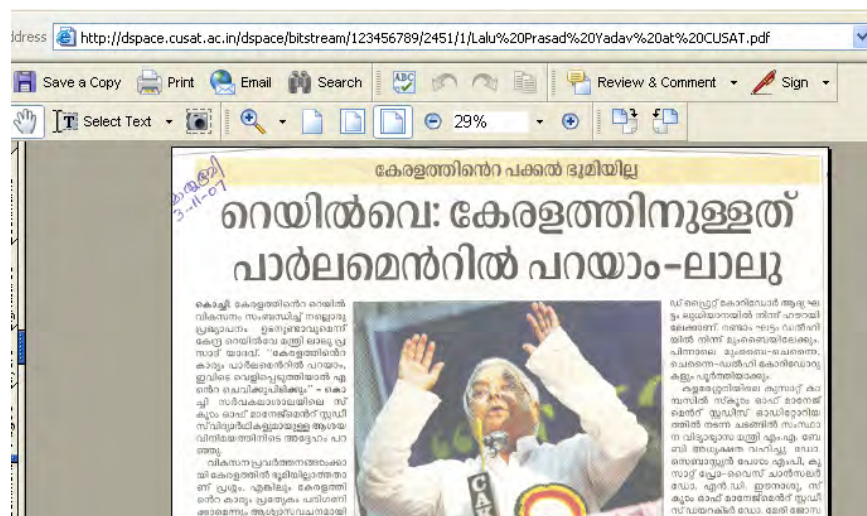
ddress http://dspace.cusat.ac.in/dspace/bitstream/123456789/2451/1/Lalu%20Prasad%20Yadav%20at%20CUSAT.pdf

Save a Copy Print Email Search Review & Comment Sign

Select Text 29%

മാതൃഭൂമി 3-11-07

കേരളത്തിന്റെ പക്കൽ ഭൂമിയില്ല

റെയിൽവെ: കേരളത്തിനുള്ളത് പാർലമെന്റിൽ പറയാം-ലാലു

കൊച്ചി: കേരളത്തിന്റെ റെയിൽ വികസനം സംബന്ധിച്ച് നല്ലൊരു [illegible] ഉണ്ടെങ്കിൽ അത് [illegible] കേന്ദ്ര റെയിൽവേ മന്ത്രി ലാലു പ്രസാദ് യാദവ്. "കേരളത്തിന്റെ കാര്യം പാർലമെന്റിൽ പറയും, ഇവിടെ വെളിപ്പെടുത്തിയാൽ എന്റെ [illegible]" - കൊച്ചി സർവകലാശാലയിലെ സ്കൂൾ ഓഫ് മാനേജ്മെന്റ് സ്റ്റഡീസ് വിദ്യാർഥികളുമായുള്ള ആശയവിനിമയത്തിനിടെ അദ്ദേഹം പറഞ്ഞു.

വികസനപ്രവർത്തനങ്ങൾക്കായി കേരളത്തിൽ ഭൂമിയില്ലാത്തതാണ് പ്രശ്നം. എങ്കിലും കേരളത്തിന്റെ കാര്യം പ്രത്യേകം പരിഗണിക്കാമെന്നും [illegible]

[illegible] കോറിഡോർ ആരംഭിക്കും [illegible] നിന്ന് ഹൗറയിലേക്കാണ് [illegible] ഡൽഹിയിൽ നിന്ന് മുംബൈയിലേക്കും. പിന്നാലെ മുംബൈ-ചെന്നൈ, ചെന്നൈ-ഡൽഹി കോറിഡോറുകളും പൂർത്തിയാക്കും.

കുസാറ്റ് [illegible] സ്കൂൾ ഓഫ് മാനേജ്മെന്റ് സ്റ്റഡീസ് ഓഡിറ്റോറിയത്തിൽ നടന്ന ചടങ്ങിൽ സംസ്ഥാന വിദ്യാഭ്യാസ മന്ത്രി എം.എ. ബേബി അധ്യക്ഷത വഹിച്ചു. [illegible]

CA